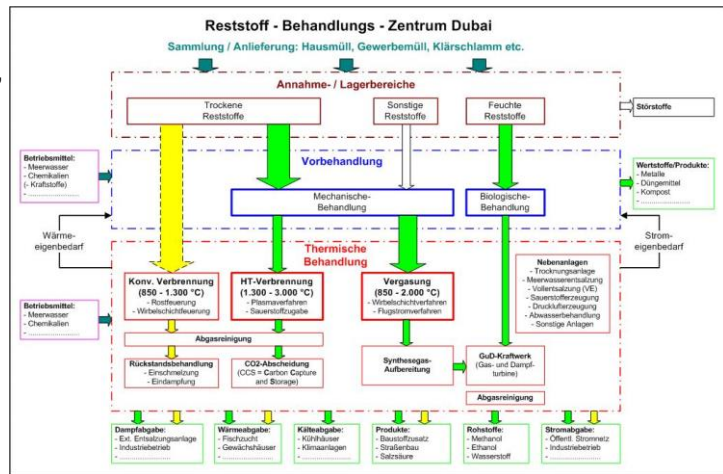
Reststoff - Behandlungs - Zentrum Dubai

Sammlung / Anlieferung: Hausmüll, Gewerbemüll, Klärschlamm etc.

Annahme- / Lagerbereiche

Trockene Reststoffe

Sonstige Reststoffe

Feuchte Reststoffe

Störstoffe

Betriebsmittel:
- Meerwasser
- Chemikalien
(- Kraftstoffe)
- ..................

Vorbehandlung

Mechanische-Behandlung

Biologische-Behandlung

Wertstoffe/Produkte:
- Metalle
- Düngemittel
- Kompost
- ..................

Wärme-eigenbedarf

Strom-eigenbedarf

Thermische Behandlung

Konv. Verbrennung (850 - 1.300 °C)
- Rostfeuerung
- Wirbelschichtfeuerung

HT-Verbrennung (1.300 - 3.000 °C)
- Plasmaverfahren
- Sauerstoffzugabe

Vergasung (850 - 2.000 °C)
- Wirbelschichtverfahren
- Flugstromverfahren

Nebenanlagen
- Trocknungsanlage
- Meerwasserentsalzung
- Vollentsalzung (VE)
- Sauerstofferzeugung
- Druckluftererzeugung
- Abwasserbehandlung
- Sonstige Anlagen

Betriebsmittel:
- Meerwasser
- Chemikalien
- ..................

Abgasreinigung

Rückstandsbehandlung
- Einschmelzung
- Eindampfung

CO2-Abscheidung (CCS = Carbon Capture and Storage)

Synthesegas-Aufbereitung

GuD-Kraftwerk (Gas- und Dampf-turbine)

Abgasreinigung

Dampfabgabe:
- Ext. Entsalzungsanlage
- Industriebetrieb
- ..................

Wärmeabgabe:
- Fischzucht
- Gewächshäuser
- ..................

Kälteabgabe:
- Kühlhäuser
- Klimaanlagen
- ..................

Produkte:
- Baustoffzusatz
- Straßenbau
- Salzsäure

Rohstoffe:
- Methanol
- Ethanol
- Wasserstoff

Stromabgabe:
- Öffentl. Stromnetz
- Industriebetrieb
- ..................